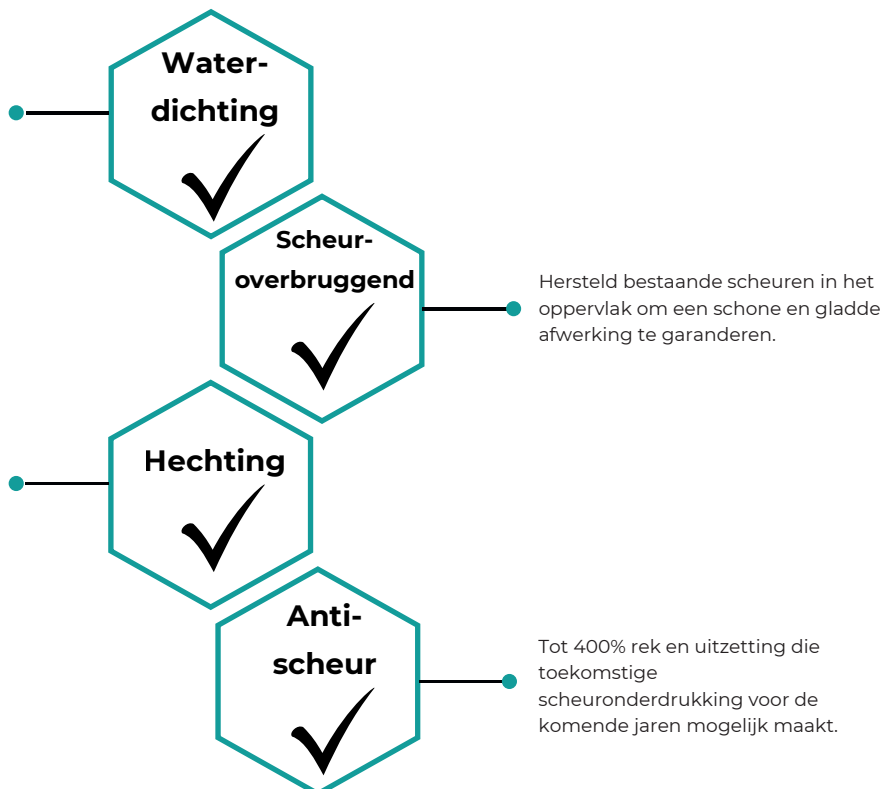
Water-dichting

Scheur-overbruggend

Hersteld bestaande scheuren in het oppervlak om een schone en gladde afwerking te garanderen.

Hechting

Anti-scheur

Tot 400% rek en uitzetting die toekomstige scheuronderdrukking voor de komende jaren mogelijk maakt.